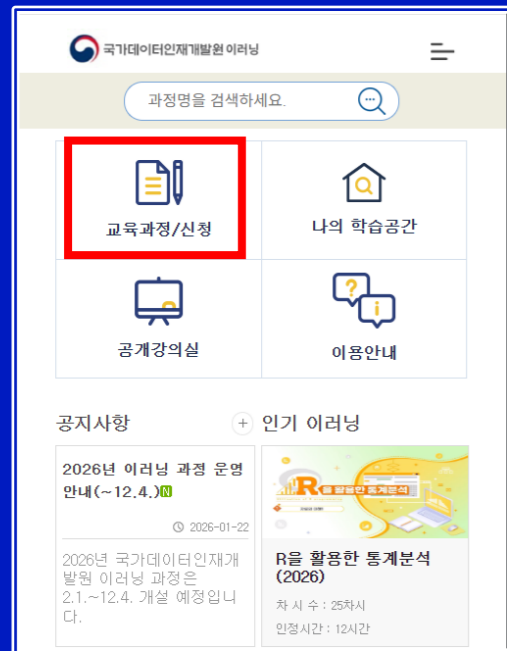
국가데이터인재개발원 이러닝

과정명을 검색하세요.

교육과정/신청

나의 학습공간

공개강의실

이용안내

공지사항

인기 이러닝

2026년 이러닝 과정 운영안내(~12.4.) N

2026-01-22

2026년 국가데이터인재개발원 이러닝 과정은 2.1.~12.4. 개설 예정입니다.

R을 활용한 통계분석

R을 활용한 통계분석 (2026)

차 시 수 : 25차시

인정시간 : 12시간